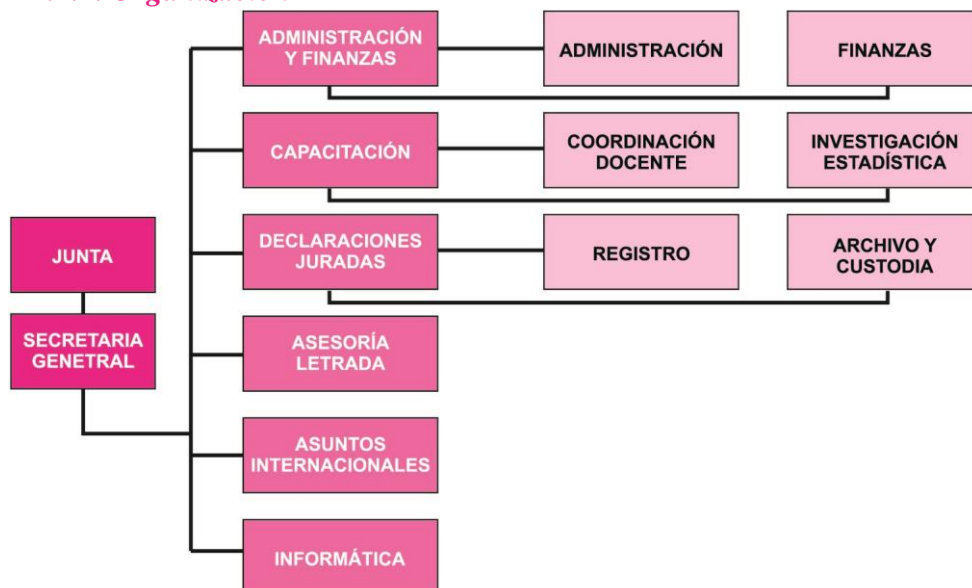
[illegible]

JUNTA

SECRETARIA GENETRAL

ADMINISTRACIÓN Y FINANZAS

ADMINISTRACIÓN

FINANZAS

CAPACITACIÓN

COORDINACIÓN DOCENTE

INVESTIGACIÓN ESTADÍSTICA

DECLARACIONES JURADAS

REGISTRO

ARCHIVO Y CUSTODIA

ASESORÍA LETRADA

ASUNTOS INTERNACIONALES

INFORMÁTICA